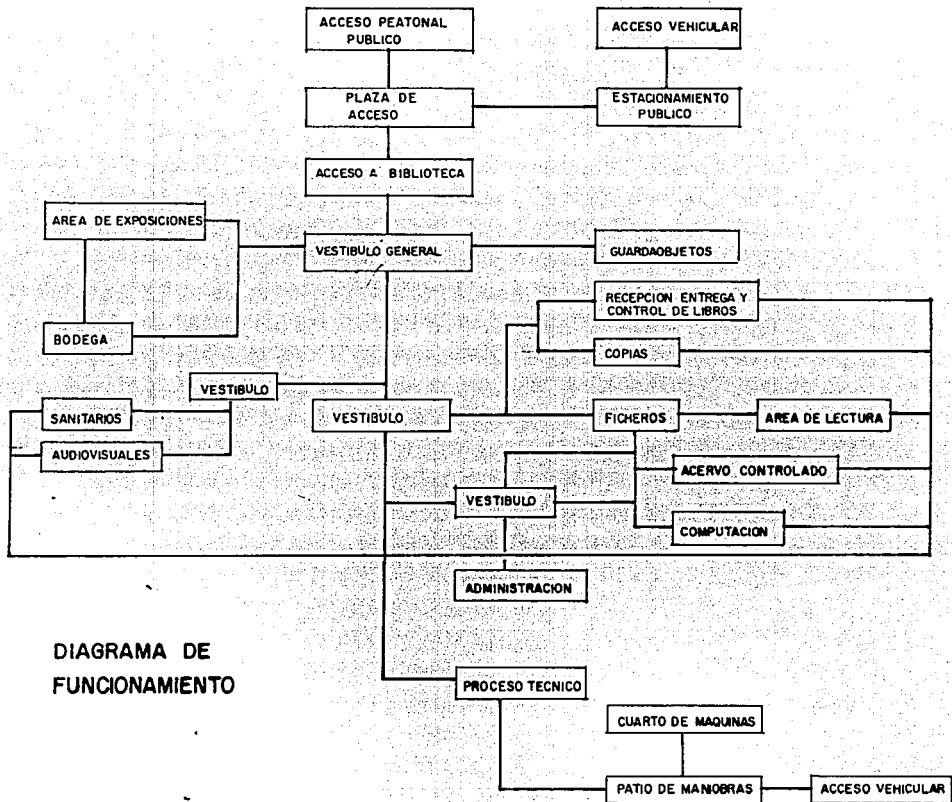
ACCESO PEATONAL PUBLICO

ACCESO VEHICULAR

PLAZA DE ACCESO

ESTACIONAMIENTO PUBLICO

ACCESO A BIBLIOTECA

AREA DE EXPOSICIONES

VESTIBULO GENERAL

GUARDAOBJETOS

RECEPCION ENTREGA Y CONTROL DE LIBROS

BODEGA

COPIAS

VESTIBULO

SANITARIOS

VESTIBULO

FICHEROS

AREA DE LECTURA

AUDIOVISUALES

ACERVO CONTROLADO

VESTIBULO

COMPUTACION

ADMINISTRACION

DIAGRAMA DE FUNCIONAMIENTO

PROCESO TECNICO

CUARTO DE MAQUINAS

PATIO DE MANIOBRAS

ACCESO VEHICULAR